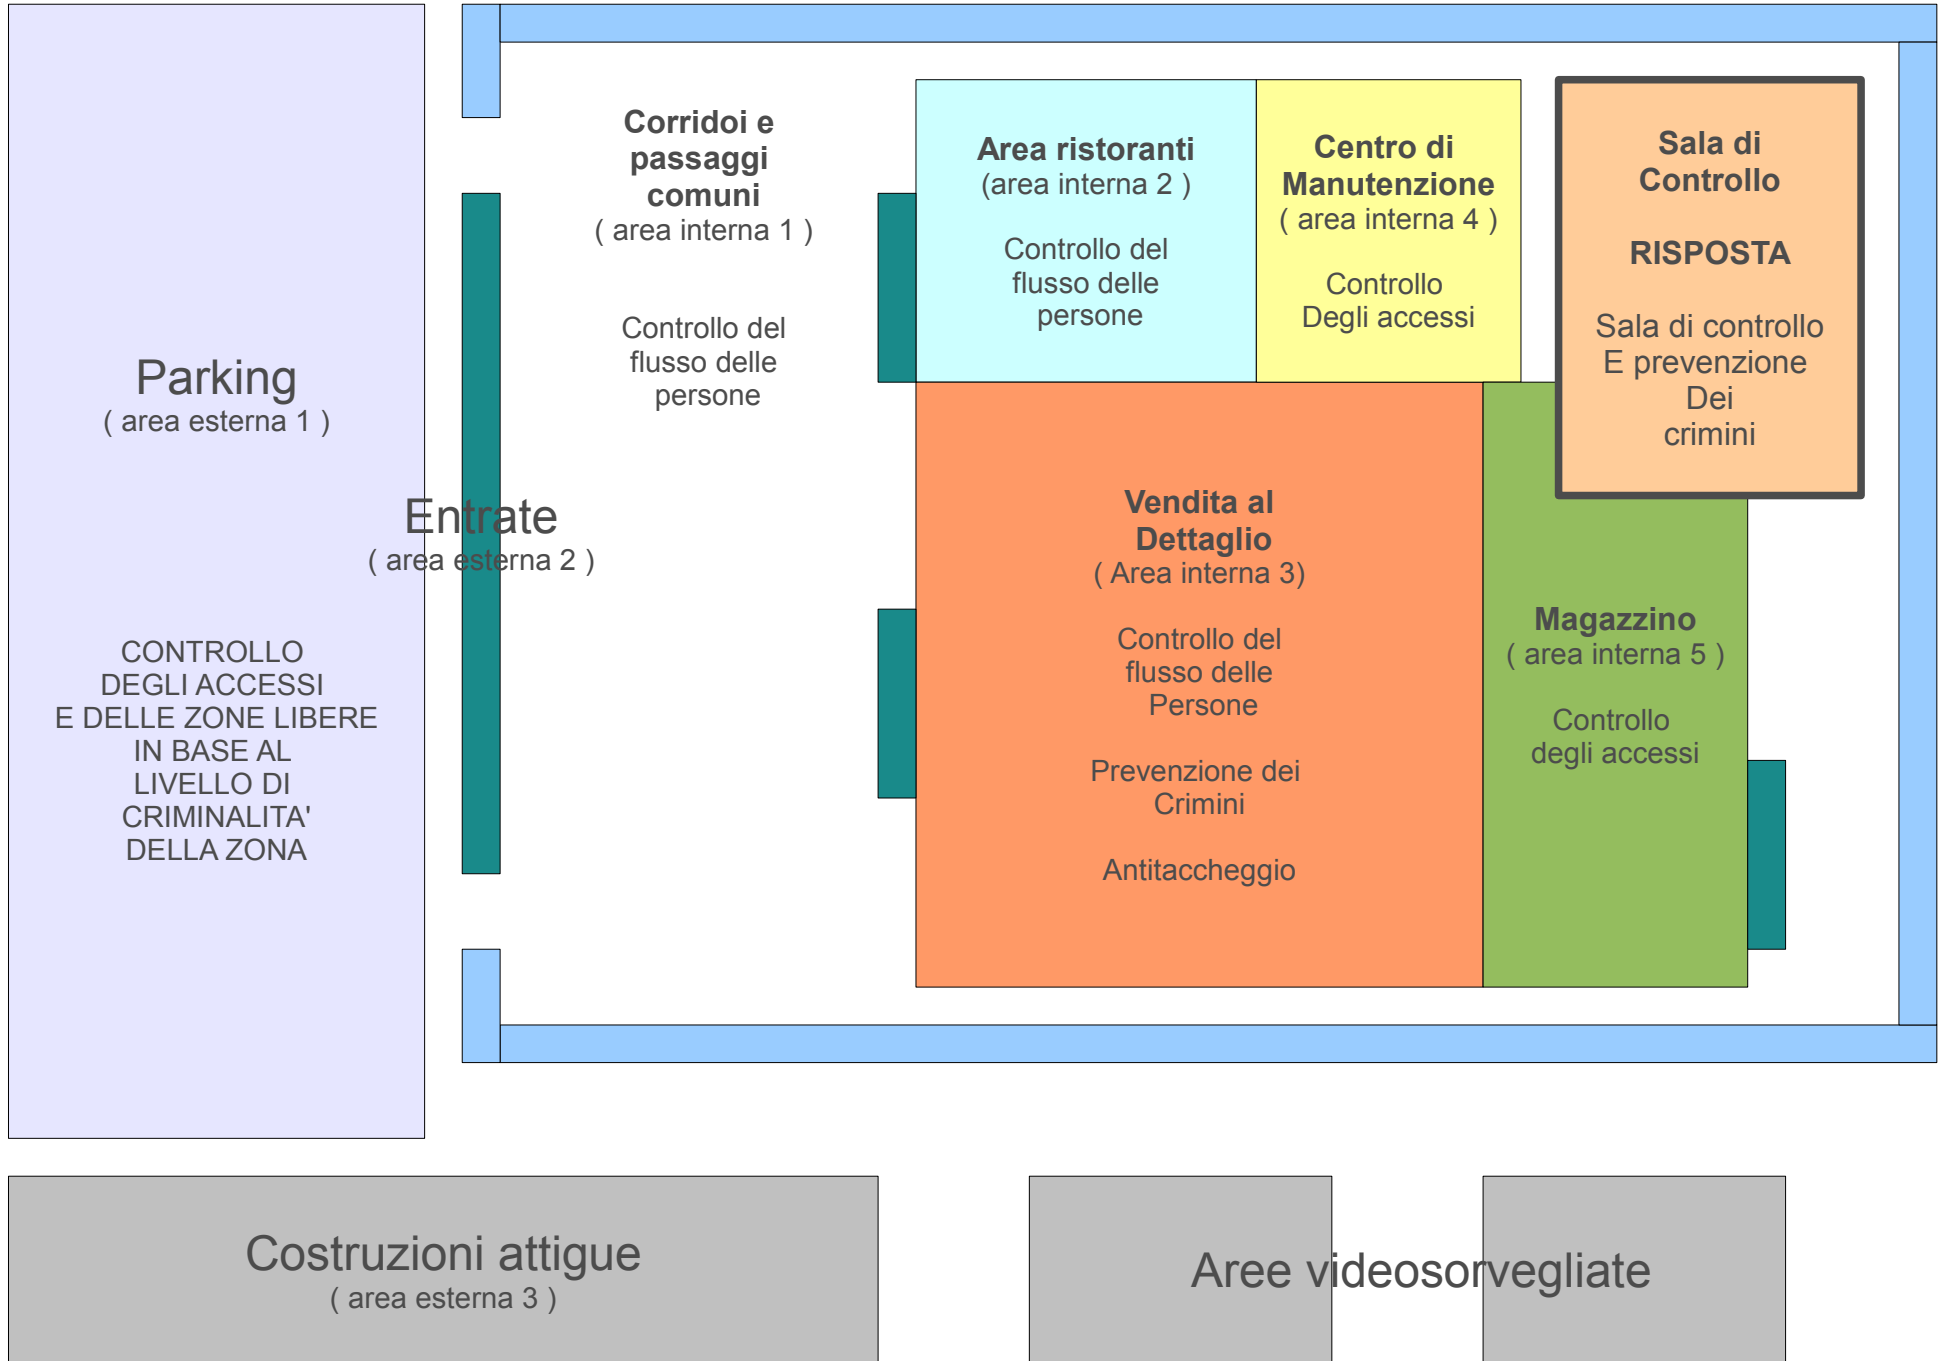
Parking
( area esterna 1 )

CONTROLLO DEGLI ACCESSI E DELLE ZONE LIBERE IN BASE AL LIVELLO DI CRIMINALITA' DELLA ZONA

Entrate
( area esterna 2 )

Corridoi e passaggi comuni
( area interna 1 )

Controllo del flusso delle persone

Area ristoranti
(area interna 2 )

Controllo del flusso delle persone

Centro di Manutenzione
( area interna 4 )

Controllo Degli accessi

Sala di Controllo

RISPOSTA

Sala di controllo E prevenzione Dei crimini

Vendita al Dettaglio
( Area interna 3)

Controllo del flusso delle Persone

Prevenzione dei Crimini

Antitaccheggio

Magazzino
( area interna 5 )

Controllo degli accessi

Costruzioni attigue
( area esterna 3 )

Aree videosorvegliate